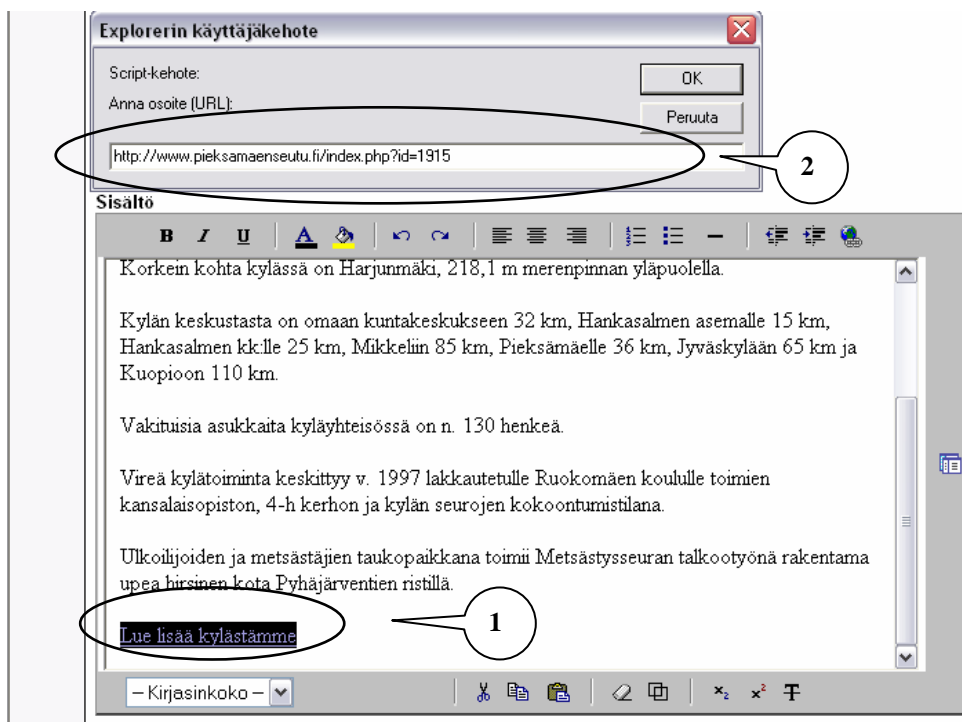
Explorerin käyttäjäkehote

Script-kehote:

Anna osoite (URL):

OK

Peruuta

http://www.pieksamaenseutu.fi/index.php?id=1915

2

Sisältö

B I U

Korkein kohta kylässä on Harjunmäki, 218,1 m merenpinnan yläpuolella.

Kylän keskustasta on omaan kuntakeskukseen 32 km, Hankasalmen asemalle 15 km, Hankasalmen kk:lle 25 km, Mikkeliin 85 km, Pieksämäelle 36 km, Jyväskylään 65 km ja Kuopioon 110 km.

Vakituisia asukkaita kyläyhteisössä on n. 130 henkeä.

Vireä kylätoiminta keskittyy v. 1997 lakkautetulle Ruokomäen koululle toimien kansalaisopiston, 4-h kerhon ja kylän seurojen kokoontumistilana.

Ulkoilijoiden ja metsästäjien taukopaikkana toimii Metsästysseuran talkootyönä rakentama upea hirsinen kota Pyhäjärventien ristillä.

Lue lisää kylästämme

1

– Kirjasinkoko –